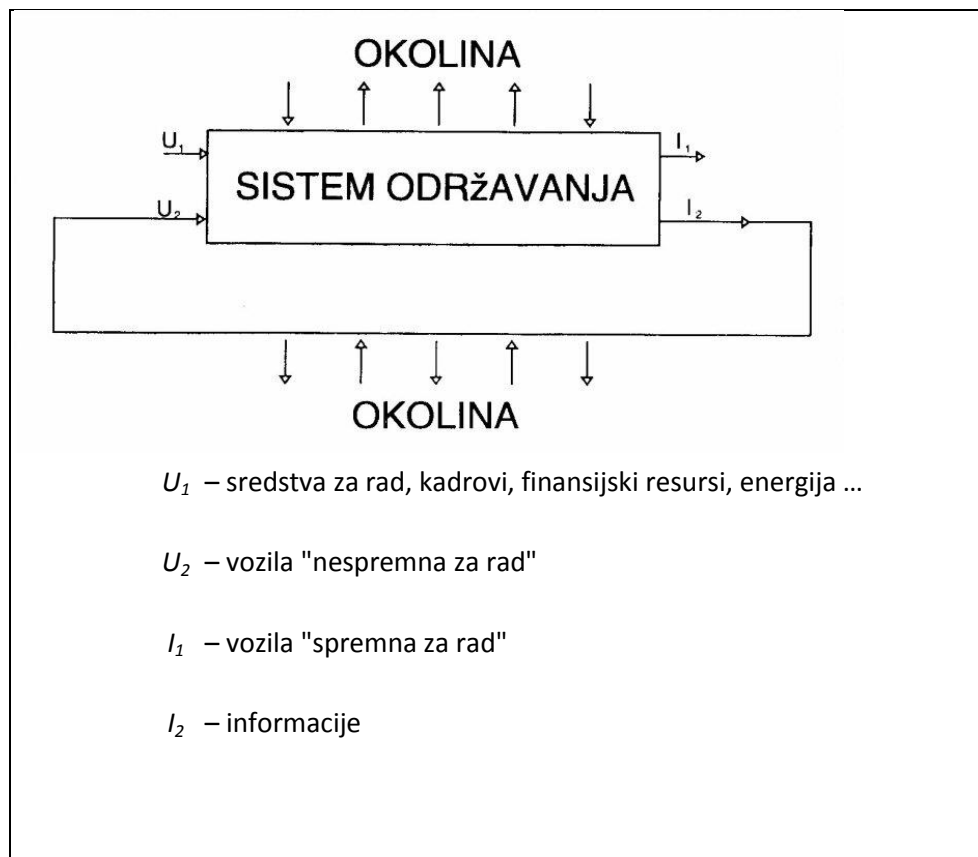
OKOLINA

$U_1$

$U_2$

SISTEM ODRŽAVANJA

$I_1$

$I_2$

OKOLINA

$U_1$ – sredstva za rad, kadrovi, finansijski resursi, energija …

$U_2$ – vozila "nespremna za rad"

$I_1$ – vozila "spremna za rad"

$I_2$ – informacije